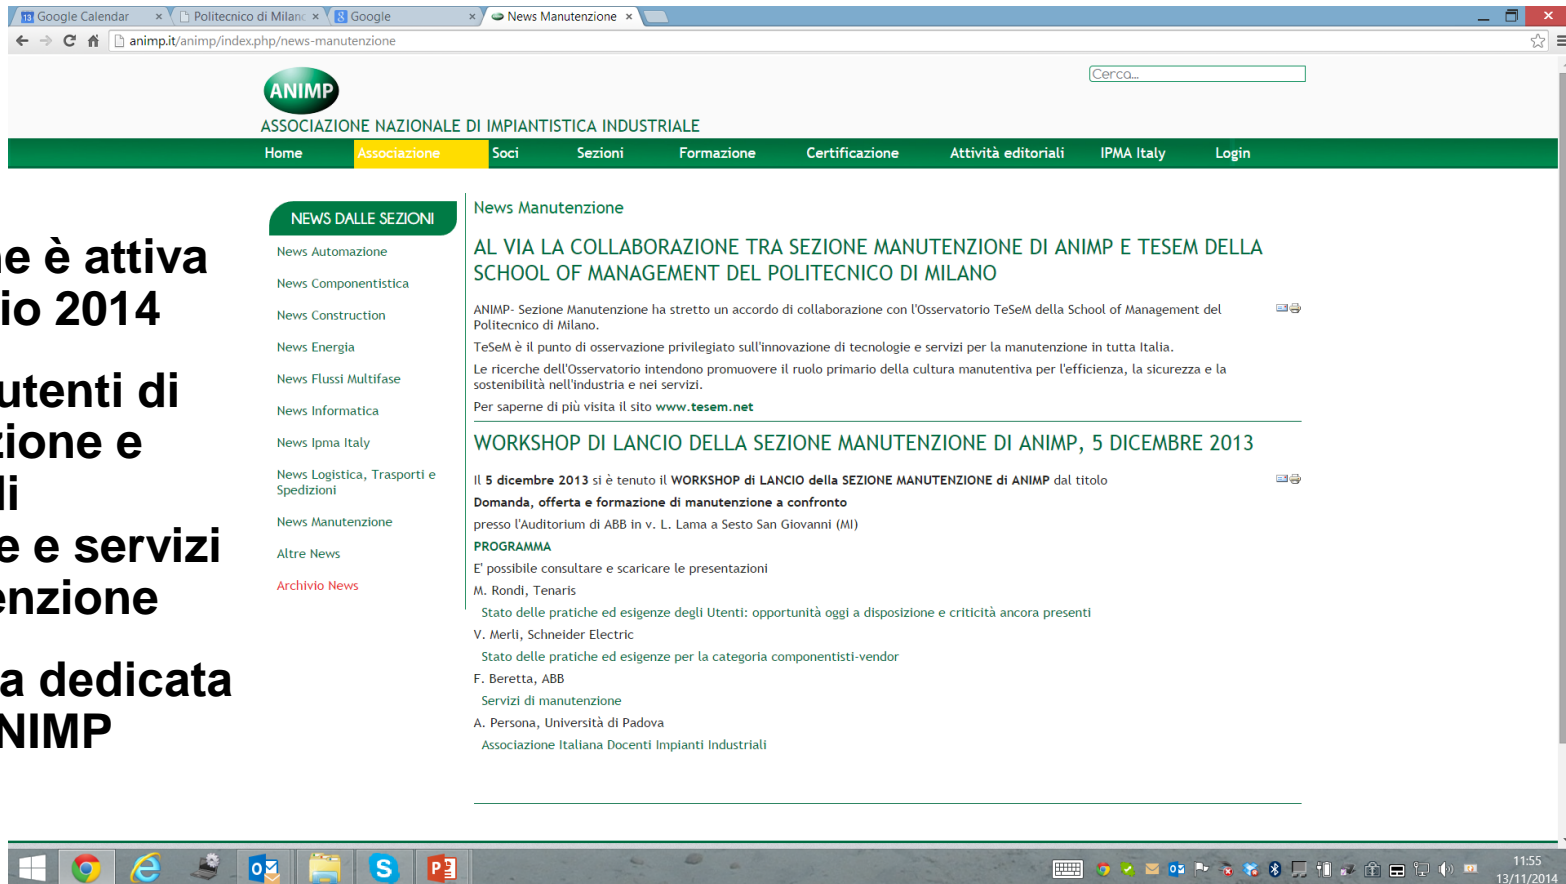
Google Calendar ×
Politecnico di Milano ×
Google ×
News Manutenzione ×

animp.it/animp/index.php/news-manutenzione

Cerca...

ANIMP
ASSOCIAZIONE NAZIONALE DI IMPIANTISTICA INDUSTRIALE

Home | Associazione | Soci | Sezioni | Formazione | Certificazione | Attività editoriali | IPMA Italy | Login

e è attiva
io 2014

utenti di
zione e
li
e e servizi
enzione

a dedicata
NIMP

NEWS DALLE SEZIONI
News Automazione
News Componentistica
News Construction
News Energia
News Flussi Multifase
News Informatica
News Ipma Italy
News Logistica, Trasporti e Spedizioni
News Manutenzione
Altre News
Archivio News

News Manutenzione

AL VIA LA COLLABORAZIONE TRA SEZIONE MANUTENZIONE DI ANIMP E TESEM DELLA SCHOOL OF MANAGEMENT DEL POLITECNICO DI MILANO

ANIMP- Sezione Manutenzione ha stretto un accordo di collaborazione con l'Osservatorio TeSeM della School of Management del Politecnico di Milano.

TeSeM è il punto di osservazione privilegiato sull'innovazione di tecnologie e servizi per la manutenzione in tutta Italia.

Le ricerche dell'Osservatorio intendono promuovere il ruolo primario della cultura manutentiva per l'efficienza, la sicurezza e la sostenibilità nell'industria e nei servizi.

Per saperne di più visita il sito www.tesem.net

WORKSHOP DI LANCIO DELLA SEZIONE MANUTENZIONE DI ANIMP, 5 DICEMBRE 2013

Il 5 dicembre 2013 si è tenuto il WORKSHOP di LANCIO della SEZIONE MANUTENZIONE di ANIMP dal titolo

Domanda, offerta e formazione di manutenzione a confronto

presso l'Auditorium di ABB in v. L. Lama a Sesto San Giovanni (MI)

PROGRAMMA

E' possibile consultare e scaricare le presentazioni

M. Rondi, Tenaris

Stato delle pratiche ed esigenze degli Utenti: opportunità oggi a disposizione e criticità ancora presenti

V. Merli, Schneider Electric

Stato delle pratiche ed esigenze per la categoria componentisti-vendor

F. Beretta, ABB

Servizi di manutenzione

A. Persona, Università di Padova

Associazione Italiana Docenti Impianti Industriali

11:55
13/11/2014